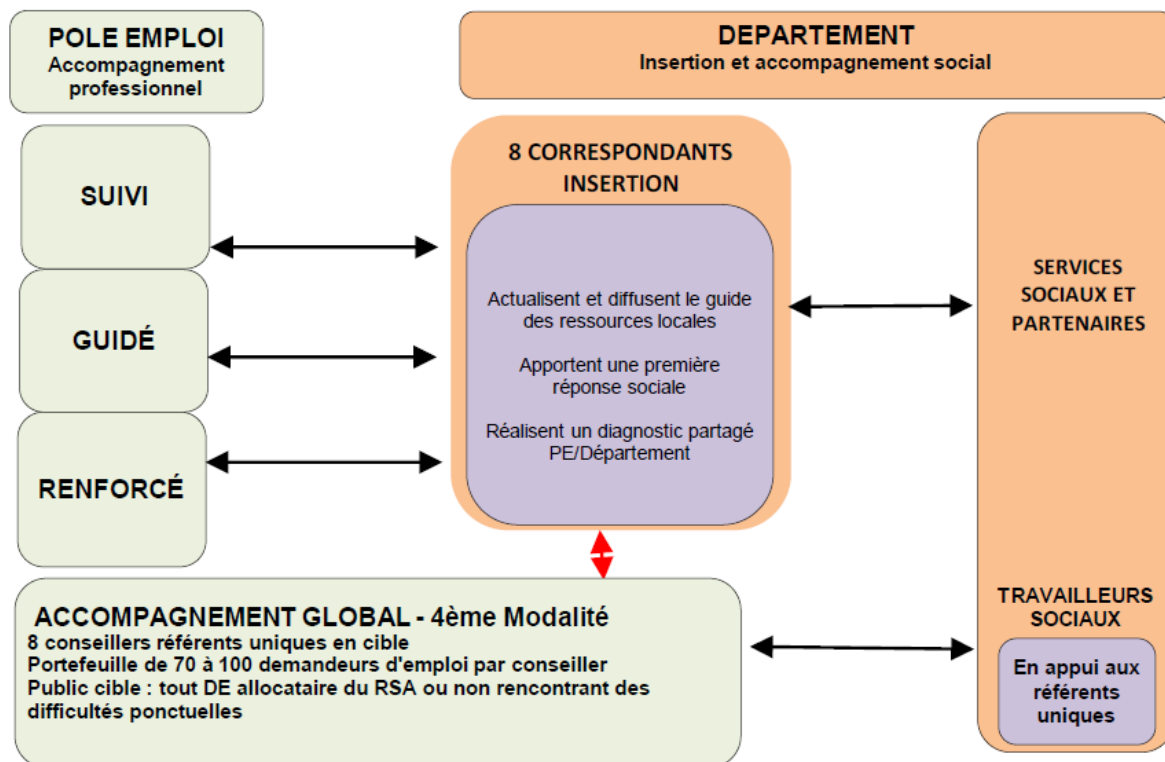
POLE EMPLOI
Accompagnement professionnel

DEPARTEMENT
Insertion et accompagnement social

SUIVI

GUIDÉ

RENFORCÉ

8 CORRESPONDANTS INSERTION

Actualisent et diffusent le guide des ressources locales

Apportent une première réponse sociale

Réalisent un diagnostic partagé PE/Département

SERVICES SOCIAUX ET PARTENAIRES

ACCOMPAGNEMENT GLOBAL - 4ème Modalité
8 conseillers référents uniques en cible
Portefeuille de 70 à 100 demandeurs d'emploi par conseiller
Public cible : tout DE allocataire du RSA ou non rencontrant des difficultés ponctuelles

TRAVAILLEURS SOCIAUX

En appui aux référents uniques